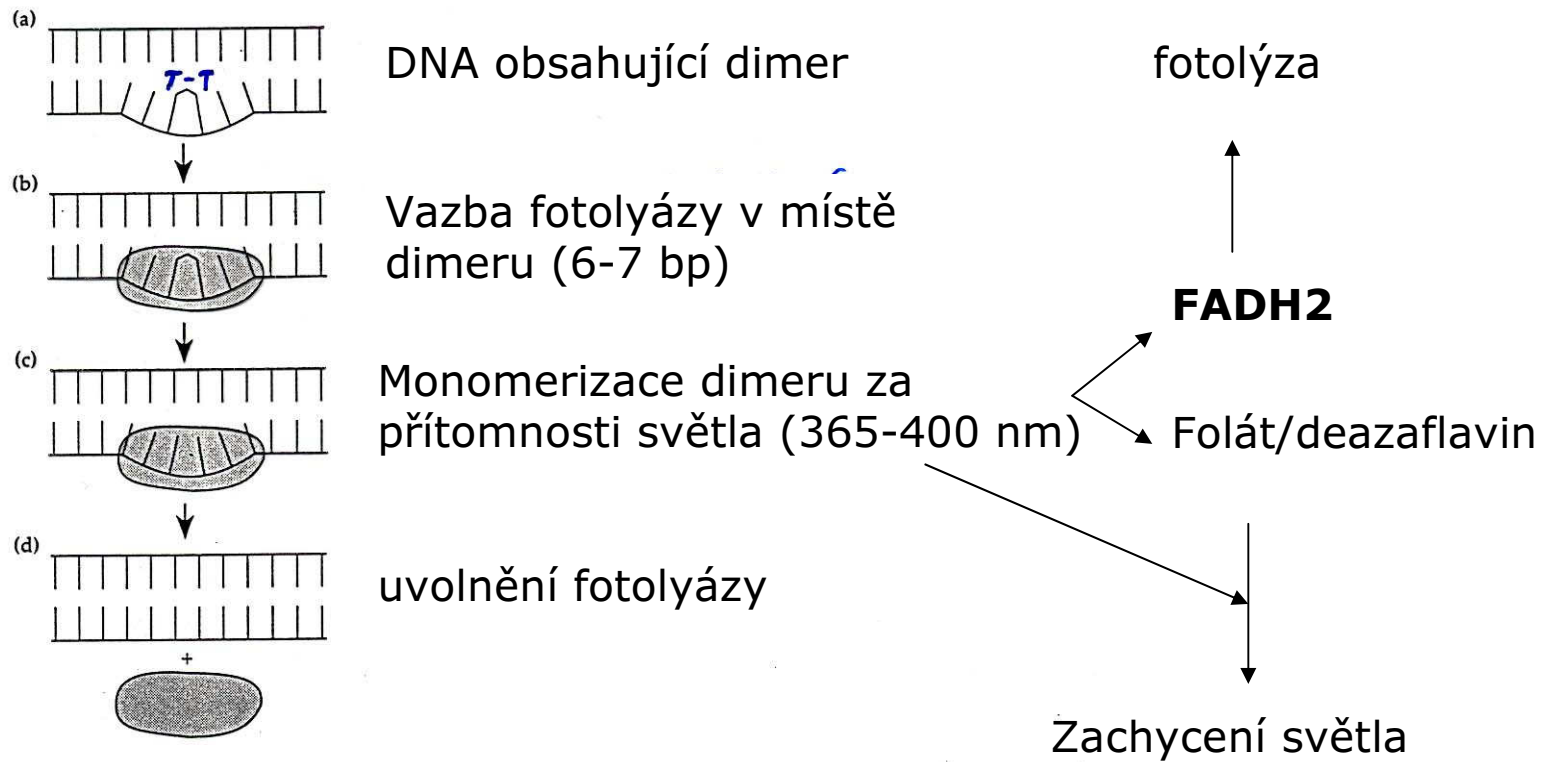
(a)

T-T

DNA obsahující dimer

fotolýza

(b)

Vazba fotolyázy v místě dimeru (6-7 bp)

FADH2

(c)

Monomerizace dimeru za přítomnosti světla (365-400 nm)

Folát/deazaflavin

(d)

uvolnění fotolyázy

+

Zachycení světla